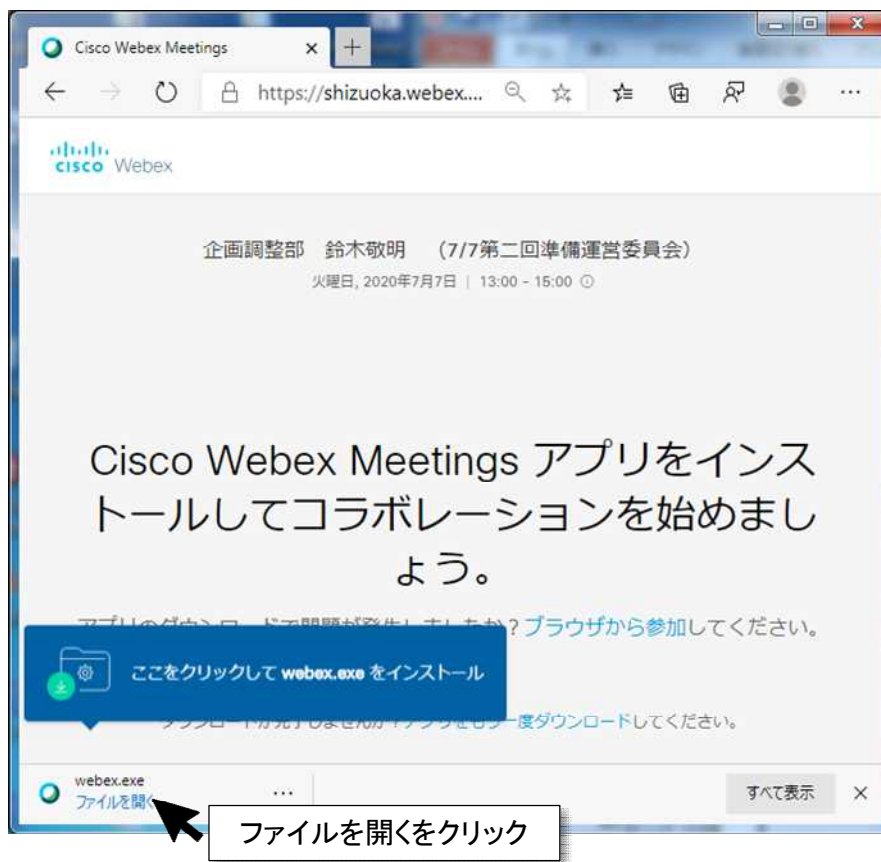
Cisco Webex Meetings ×

https://shizuoka.webex....

cisco Webex

企画調整部 鈴木敬明 (7/7第二回準備運営委員会)
火曜日, 2020年7月7日 | 13:00 - 15:00

Cisco Webex Meetings アプリをインストールしてコラボレーションを始めましょう。

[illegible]?ブラウザから参加してください。

ここをクリックして webex.exe をインストール

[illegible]度ダウンロードしてください。

webex.exe
ファイルを開く

すべて表示

ファイルを開くをクリック